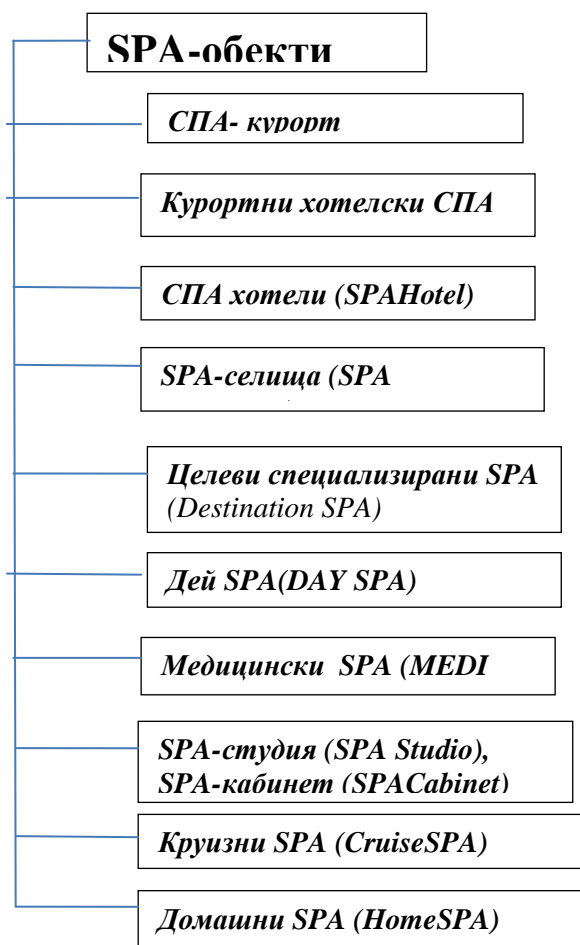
SPA-обекти

СПА- курорт

Курортни хотелски СПА

СПА хотели (SPAHotel)

SPA-селища (SPA

Целеви специализирани SPA (Destination SPA)

Дей SPA(DAY SPA)

Медицински SPA (MEDI

SPA-студия (SPA Studio), SPA-кабинет (SPACabinet)

Круизни SPA (CruiseSPA)

Домашни SPA (HomeSPA)